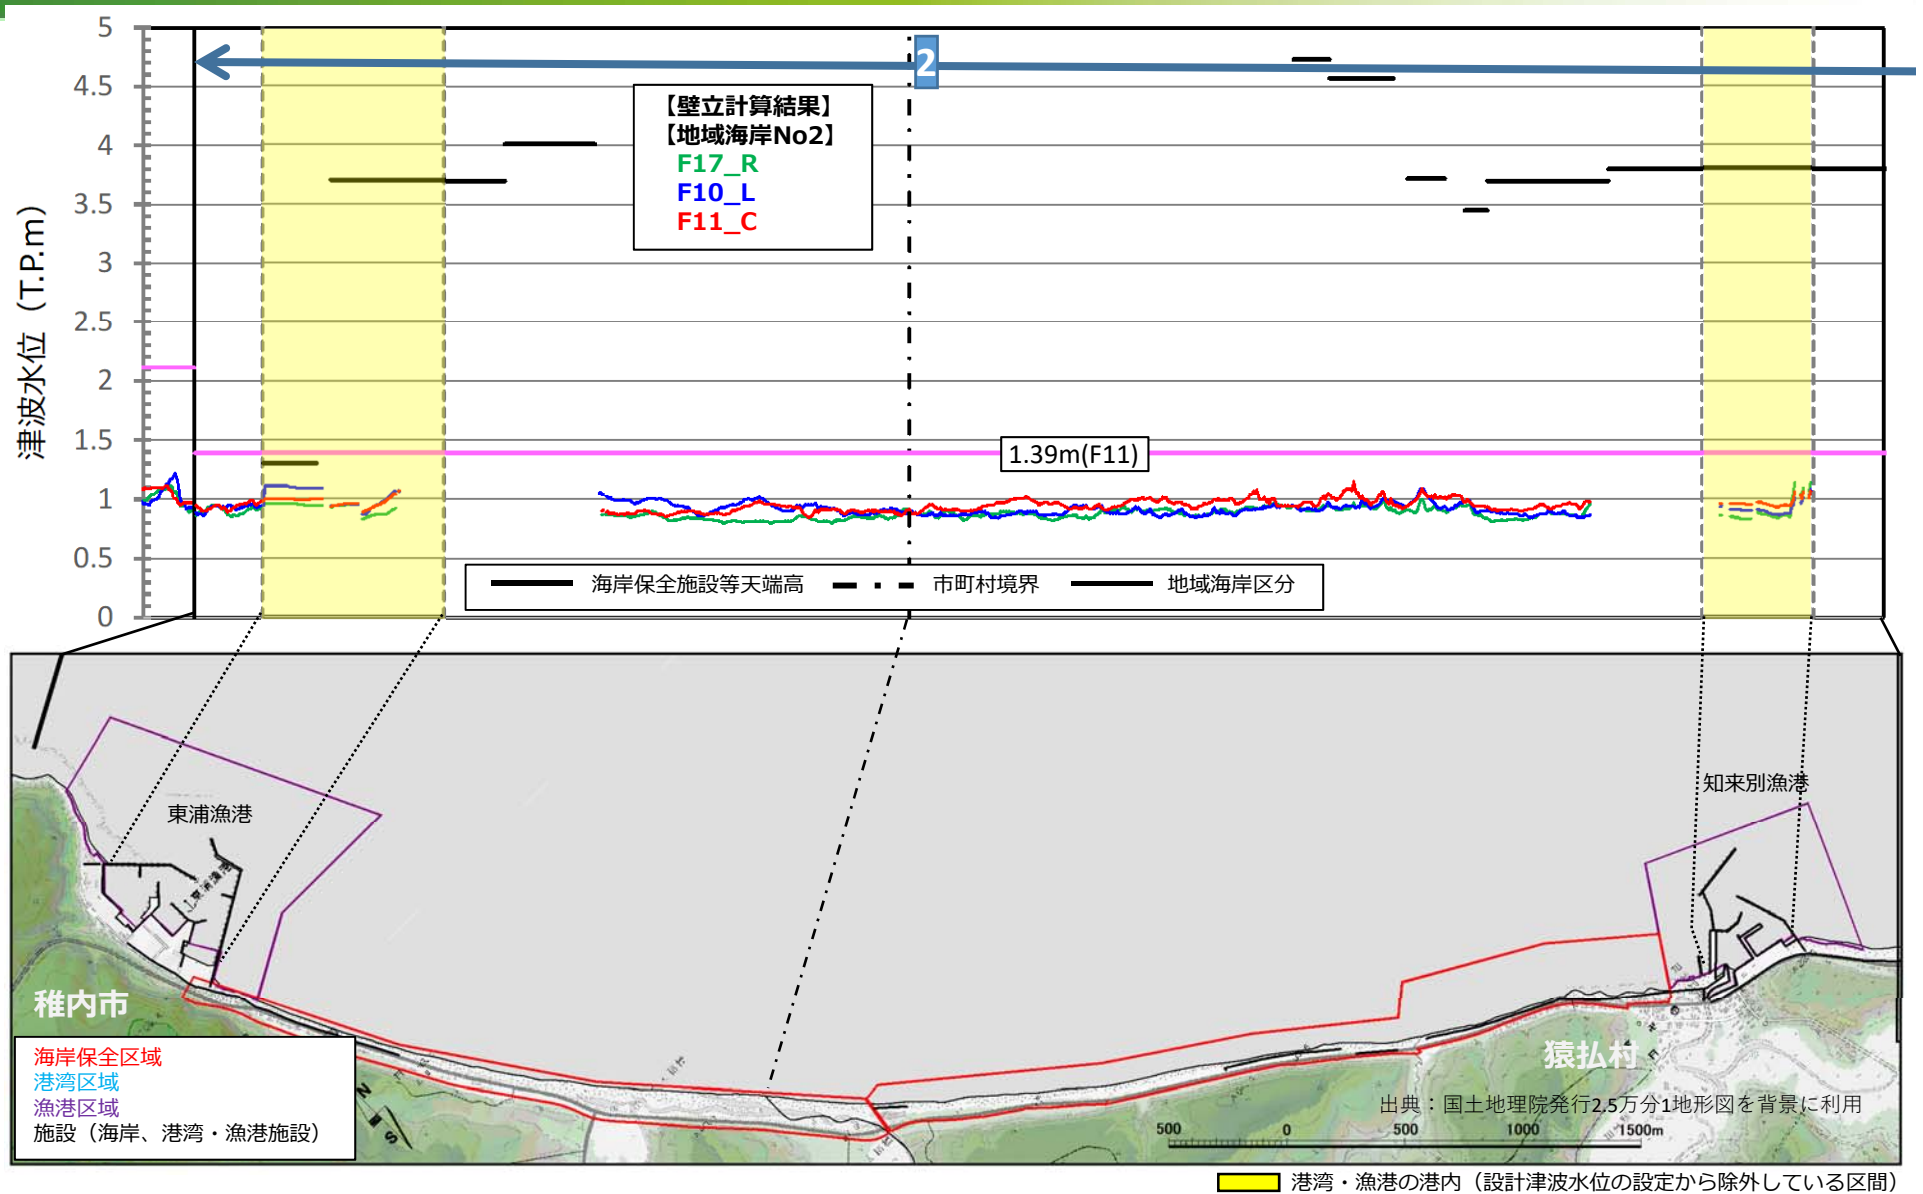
5
4.5
4
3.5
3
2.5
2
1.5
1
0.5
0
津波水位（T.P.m）

2

【壁立計算結果】
【地域海岸No2】
F17_R
F10_L
F11_C

1.39m(F11)

海岸保全施設等天端高　市町村境界　地域海岸区分

東浦漁港
知来別漁港
稚内市
猿払村

海岸保全区域
港湾区域
漁港区域
施設（海岸、港湾・漁港施設）

出典：国土地理院発行2.5万分1地形図を背景に利用
500　0　500　1000　1500m

港湾・漁港の港内（設計津波水位の設定から除外している区間）